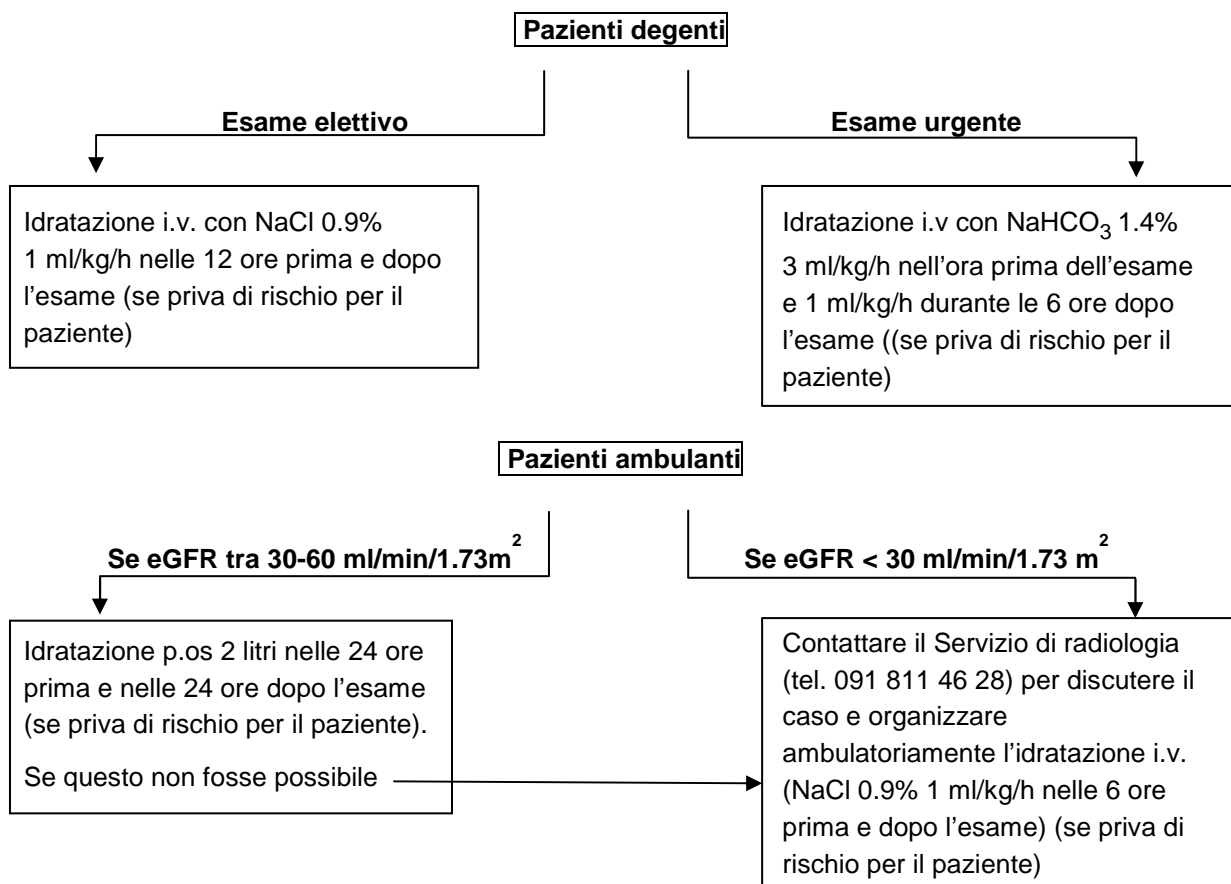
Pazienti degenti

Esame elettivo

Esame urgente

Idratazione i.v. con NaCl 0.9% 1 ml/kg/h nelle 12 ore prima e dopo l'esame (se priva di rischio per il paziente)

Idratazione i.v con $NaHCO_3$ 1.4% 3 ml/kg/h nell'ora prima dell'esame e 1 ml/kg/h durante le 6 ore dopo l'esame ((se priva di rischio per il paziente)

Pazienti ambulanti

Se eGFR tra 30-60 ml/min/1.73m$^2$

Se eGFR < 30 ml/min/1.73 m$^2$

Idratazione p.os 2 litri nelle 24 ore prima e nelle 24 ore dopo l'esame (se priva di rischio per il paziente).

Se questo non fosse possibile

Contattare il Servizio di radiologia (tel. 091 811 46 28) per discutere il caso e organizzare ambulatoriamente l'idratazione i.v. (NaCl 0.9% 1 ml/kg/h nelle 6 ore prima e dopo l'esame) (se priva di rischio per il paziente)